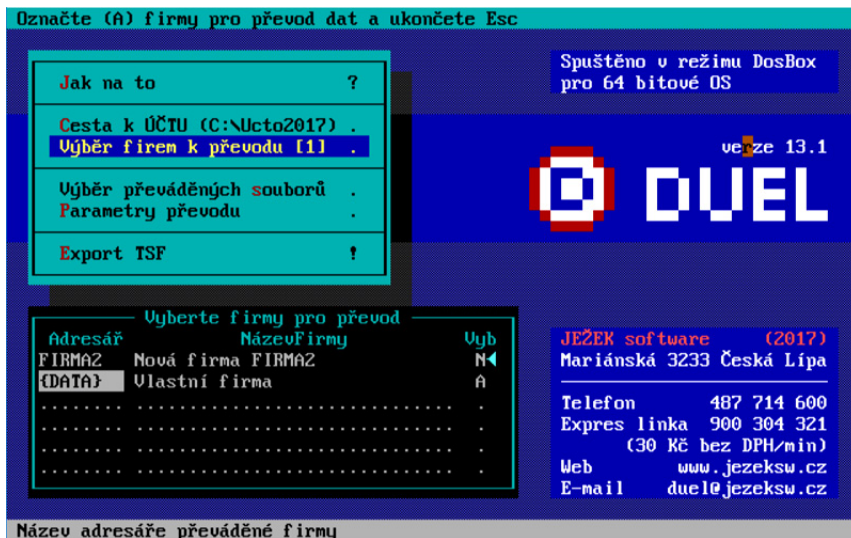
Označte (A) firmy pro převod dat a ukončete Esc

Jak na to ?

Cesta k ÚČTU (C:\Ucto2017) .
Výběr firem k převodu [1] .

Výběr převáděných souborů .
Parametry převodu .

Export TSF !

Spuštěno v režimu DosBox pro 64 bitové OS

verze 13.1

DUEL

Vyberte firmy pro převod

| Adresář | NázevFirmy | Vyb |
|---|---|---|
| FIRMAZ | Nová firma FIRMAZ | N |
| {DATA} | Vlastní firma | A |
| ........ | ................................ | . |
| ........ | ................................ | . |
| ........ | ................................ | . |
| ........ | ................................ | . |
| ........ | ................................ | . |

JEŽEK software (2017)
Mariánská 3233 Česká Lípa

Telefon 487 714 600
Expres linka 900 304 321
(30 Kč bez DPH/min)
Web www.jezeksw.cz
E-mail duel@jezeksw.cz

Název adresáře převáděné firmy